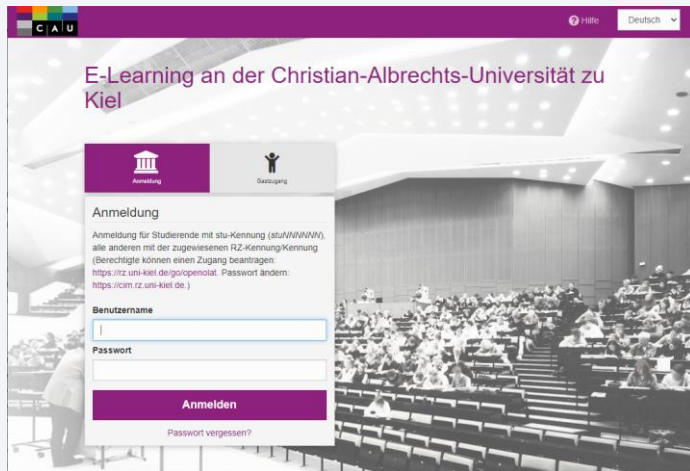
C A U

Hilfe

Deutsch

E-Learning an der Christian-Albrechts-Universität zu Kiel

Anmeldung

Gastzugang

Anmeldung

Anmeldung für Studierende mit stu-Kennung (stuNNNNNN), alle anderen mit der zugewiesenen RZ-Kennung/Kennung (Berechtigte können einen Zugang beantragen: https://rz.uni-kiel.de/go/openolat. Passwort ändern: https://cim.rz.uni-kiel.de.)

Benutzername

Passwort

Anmelden

Passwort vergessen?